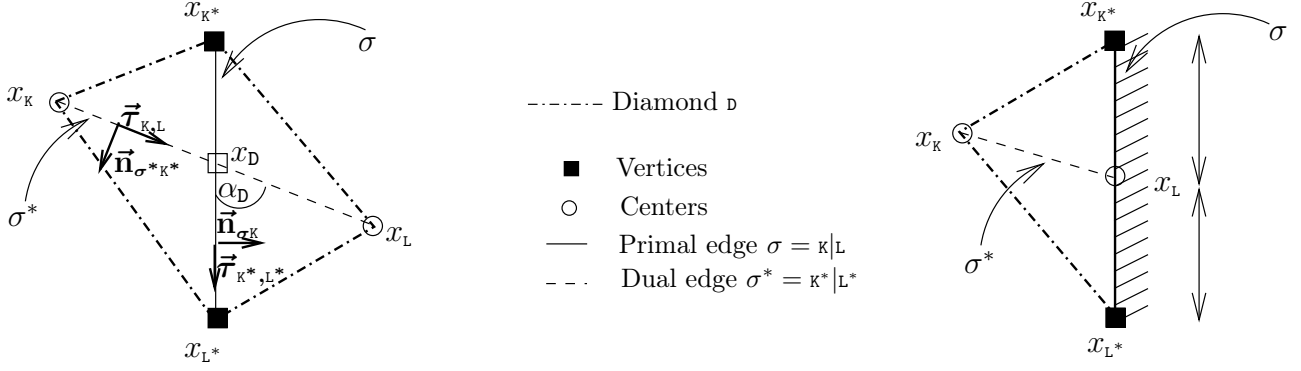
$x_{K^*}$

$\sigma$

$x_K$

$\vec{\tau}_{K,L}$

$\vec{n}_{\sigma^* K^*}$

$x_D$

$\alpha_D$

$\sigma^*$

$\vec{n}_{\sigma K}$

$x_L$

$\vec{\tau}_{K^*,L^*}$

$x_{L^*}$

Diamond D

Vertices

Centers

Primal edge $\sigma = K|L$

Dual edge $\sigma^* = K^*|L^*$

$x_{K^*}$

$\sigma$

$x_K$

$x_L$

$\sigma^*$

$x_{L^*}$